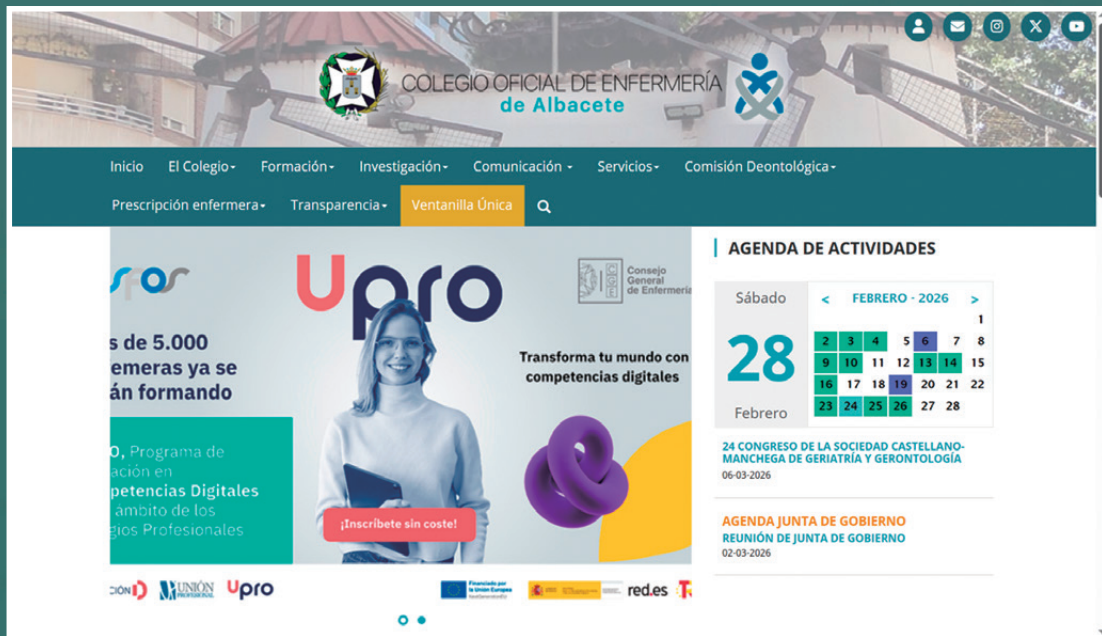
COLEGIO OFICIAL DE ENFERMERÍA
de Albacete

Inicio El Colegio Formación Investigación Comunicación Servicios Comisión Deontológica
Prescripción enfermera Transparencia Ventanilla Única

sfos

Upro

Consejo General de Enfermería

s de 5.000 emeras ya se án formando

Transforma tu mundo con competencias digitales

O, Programa de ación en petencias Digitales ámbito de los gios Profesionales

¡Inscríbete sin coste!

CIÓN UNIÓN PROFESIONAL Upro

Financiado por la Unión Europea NextGenerationEU red.es

AGENDA DE ACTIVIDADES

Sábado
28
Febrero

< FEBRERO - 2026 >

| | | | | | | |
|---|---|---|---|---|---|---|
| | | | | | | 1 |
| 2 | 3 | 4 | 5 | 6 | 7 | 8 |
| 9 | 10 | 11 | 12 | 13 | 14 | 15 |
| 16 | 17 | 18 | 19 | 20 | 21 | 22 |
| 23 | 24 | 25 | 26 | 27 | 28 | |

24 CONGRESO DE LA SOCIEDAD CASTELLANO-MANCHEGA DE GERIATRÍA Y GERONTOLOGÍA
06-03-2026

AGENDA JUNTA DE GOBIERNO
REUNIÓN DE JUNTA DE GOBIERNO
02-03-2026